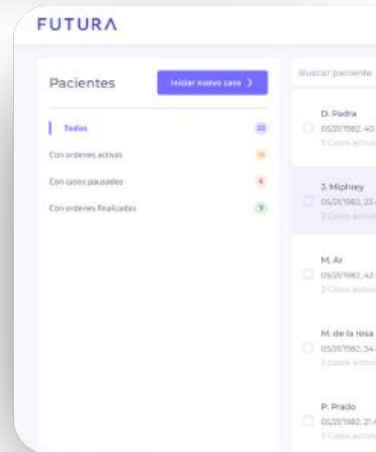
FUTURA

Pacientes

Iniciar nuevo caso >

Todos 32

Con ordenes activas 14

Con casos pausados 6

Con ordenes finalizadas 9

Buscar paciente

D. Padra
05/21/1982, 40 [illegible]
3 Casos activos

J. Miphrey
05/21/1982, 25 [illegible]
3 Casos activos

M. Ar
05/21/1982, 42 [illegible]
3 Casos activos

M. de la rosa
05/21/1982, 34 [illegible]
3 Casos activos

P. Prado
05/21/1982, 21 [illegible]
3 Casos activos